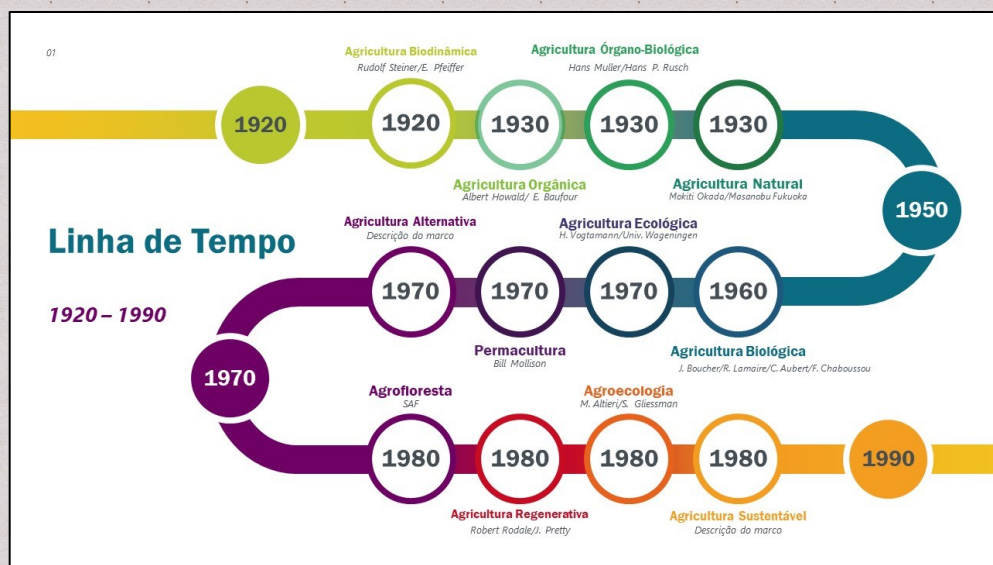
01

Agricultura Biodinâmica
Rudolf Steiner/E. Pfeiffer

Agricultura Órgano-Biológica
Hans Muller/Hans P. Rusch

1920

1920

1930

1930

1930

Agricultura Orgânica
Albert Howald/ E. Baufour

Agricultura Natural
Mokiti Okada/Masanobu Fukuoka

1950

Linha de Tempo

1920 – 1990

Agricultura Alternativa
Descrição do marco

Agricultura Ecológica
H. Vogtamann/Univ. Wageningen

1970

1970

1970

1960

Permacultura
Bill Mollison

Agricultura Biológica
J. Boucher/R. Lamaire/C. Aubert/F. Chaboussou

1970

Agrofloresta
SAF

Agroecologia
M. Altieri/S. Gliessman

1980

1980

1980

1980

1990

Agricultura Regenerativa
Robert Rodale/J. Pretty

Agricultura Sustentável
Descrição do marco